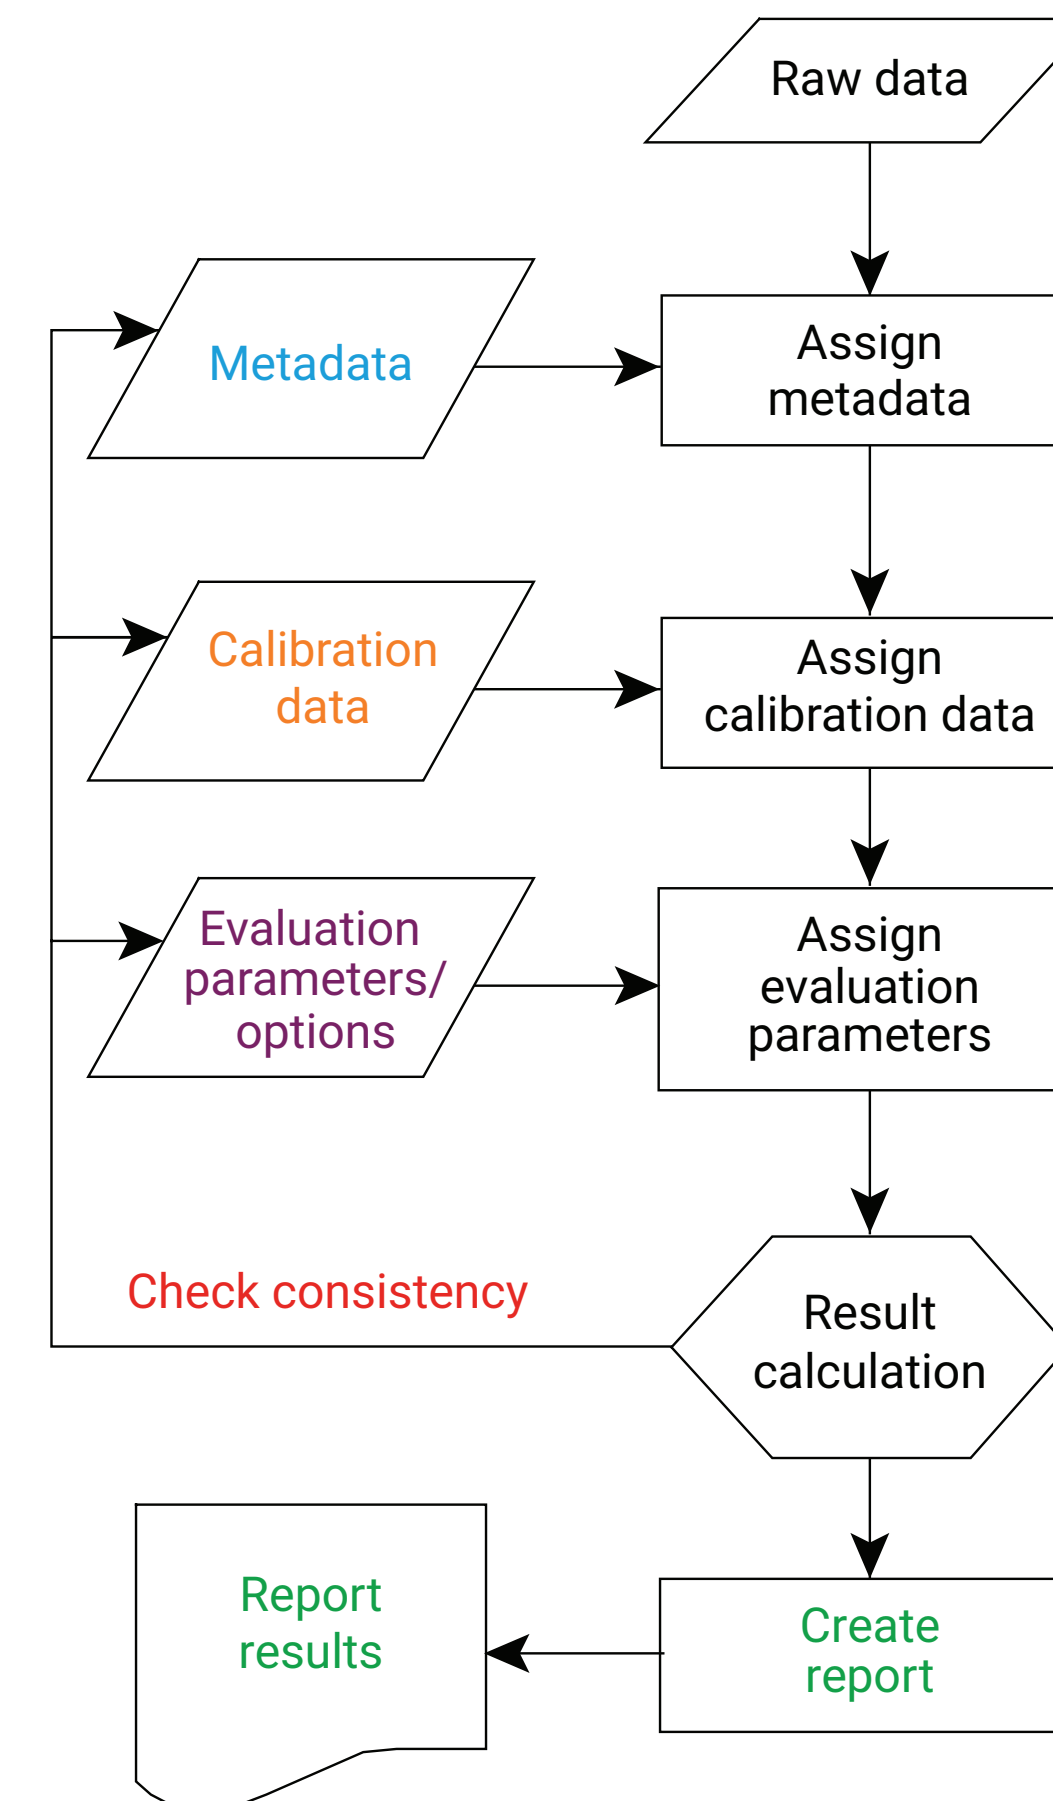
Raw data

Metadata

Assign metadata

Calibration data

Assign calibration data

Evaluation parameters/ options

Assign evaluation parameters

Check consistency

Result calculation

Report results

Create report